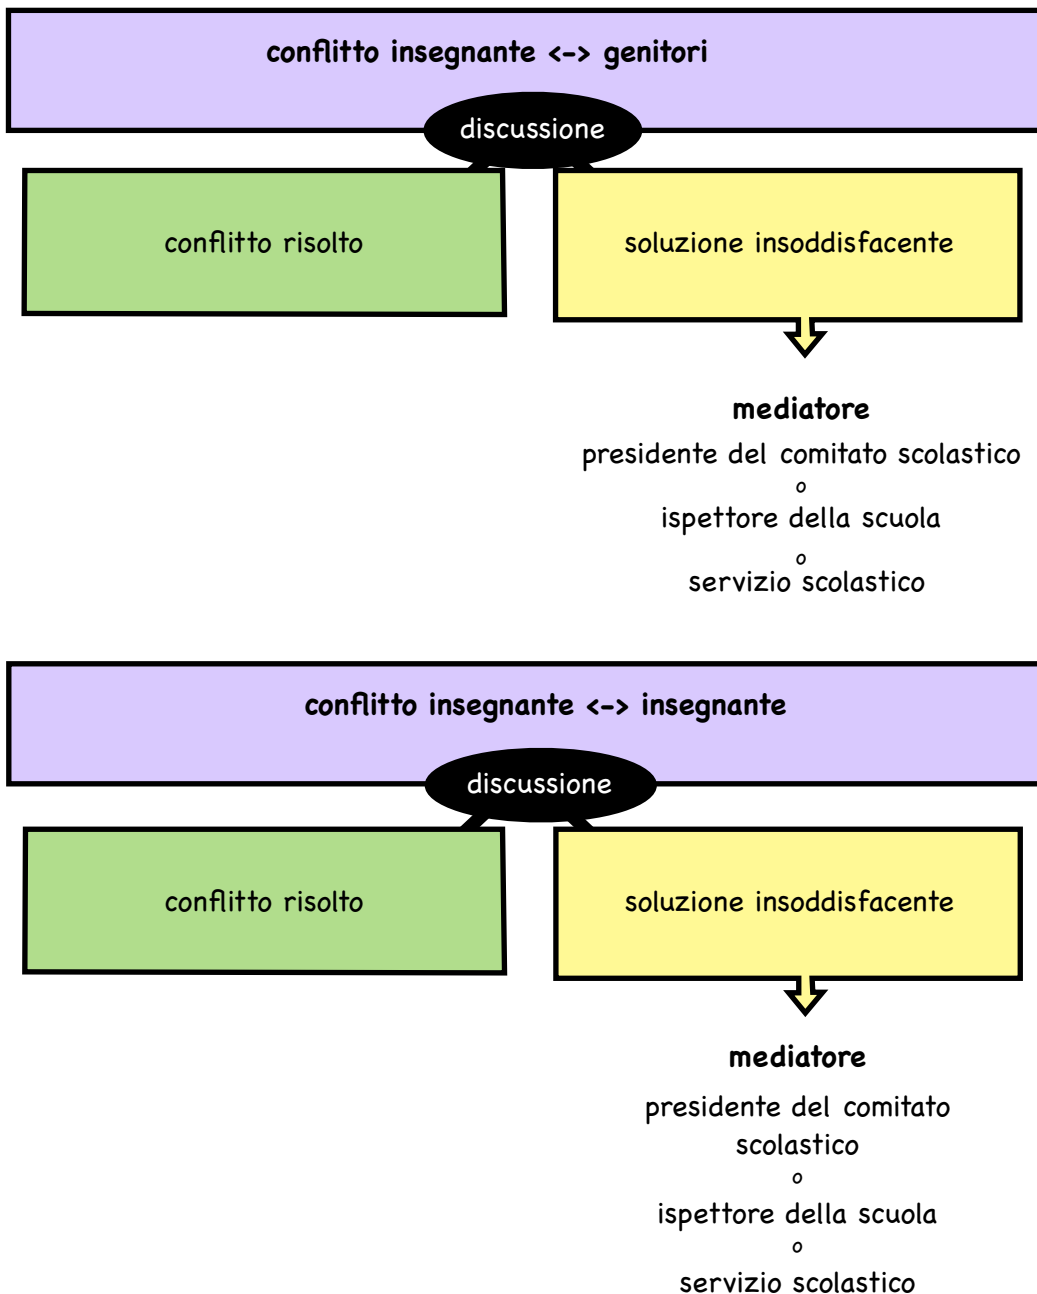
conflitto insegnante <-> genitori

discussione

conflitto risolto

soluzione insoddisfacente

mediatore
presidente del comitato scolastico
o
ispettore della scuola
o
servizio scolastico

conflitto insegnante <-> insegnante

discussione

conflitto risolto

soluzione insoddisfacente

mediatore
presidente del comitato scolastico
o
ispettore della scuola
o
servizio scolastico